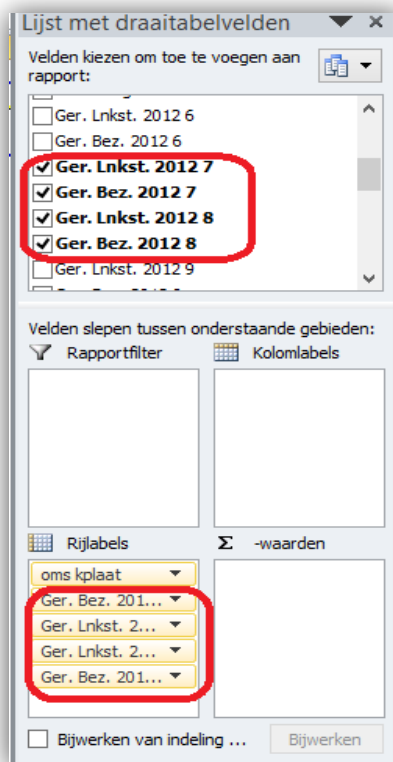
Lijst met draaitabelvelden

Velden kiezen om toe te voegen aan rapport:

Ger. Lnkst. 2012 6
Ger. Bez. 2012 6
Ger. Lnkst. 2012 7
Ger. Bez. 2012 7
Ger. Lnkst. 2012 8
Ger. Bez. 2012 8
Ger. Lnkst. 2012 9

Velden slepen tussen onderstaande gebieden:

Rapportfilter

Kolomlabels

Rijlabels

Σ -waarden

oms kplaat
Ger. Bez. 201...
Ger. Lnkst. 2...
Ger. Lnkst. 2...
Ger. Bez. 201...

Bijwerken van indeling ...

Bijwerken